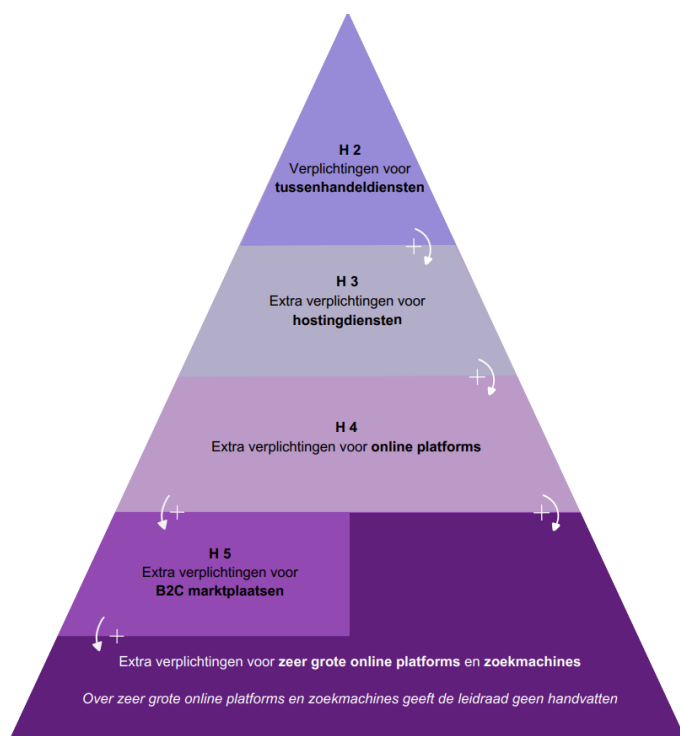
H 2
Verplichtingen voor **tussenhandeldiensten**

+

H 3
Extra verplichtingen voor **hostingdiensten**

+

H 4
Extra verplichtingen voor **online platforms**

+

+

H 5
Extra verplichtingen voor **B2C marktplaatsen**

+

Extra verplichtingen voor **zeer grote online platforms** en **zoekmachines**

*Over zeer grote online platforms en zoekmachines geeft de leidraad geen handvatten*